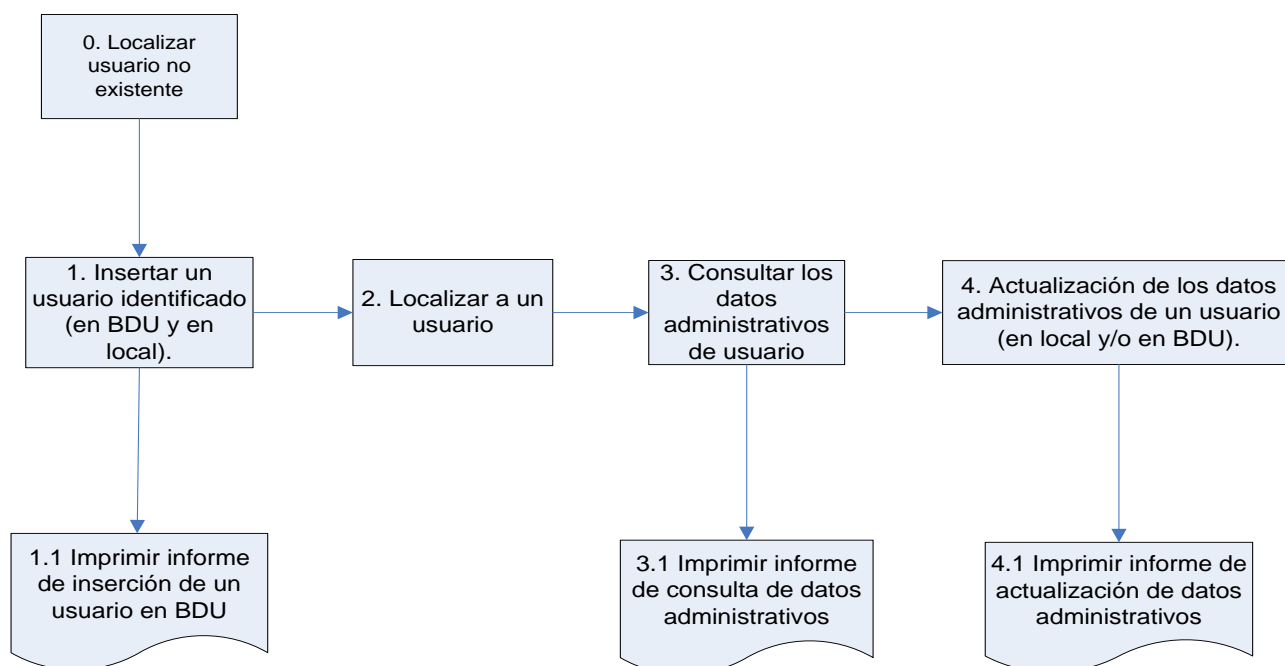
0. Localizar usuario no existente

1. Insertar un usuario identificado (en BDU y en local).

2. Localizar a un usuario

3. Consultar los datos administrativos de usuario

4. Actualización de los datos administrativos de un usuario (en local y/o en BDU).

1.1 Imprimir informe de inserción de un usuario en BDU

3.1 Imprimir informe de consulta de datos administrativos

4.1 Imprimir informe de actualización de datos administrativos